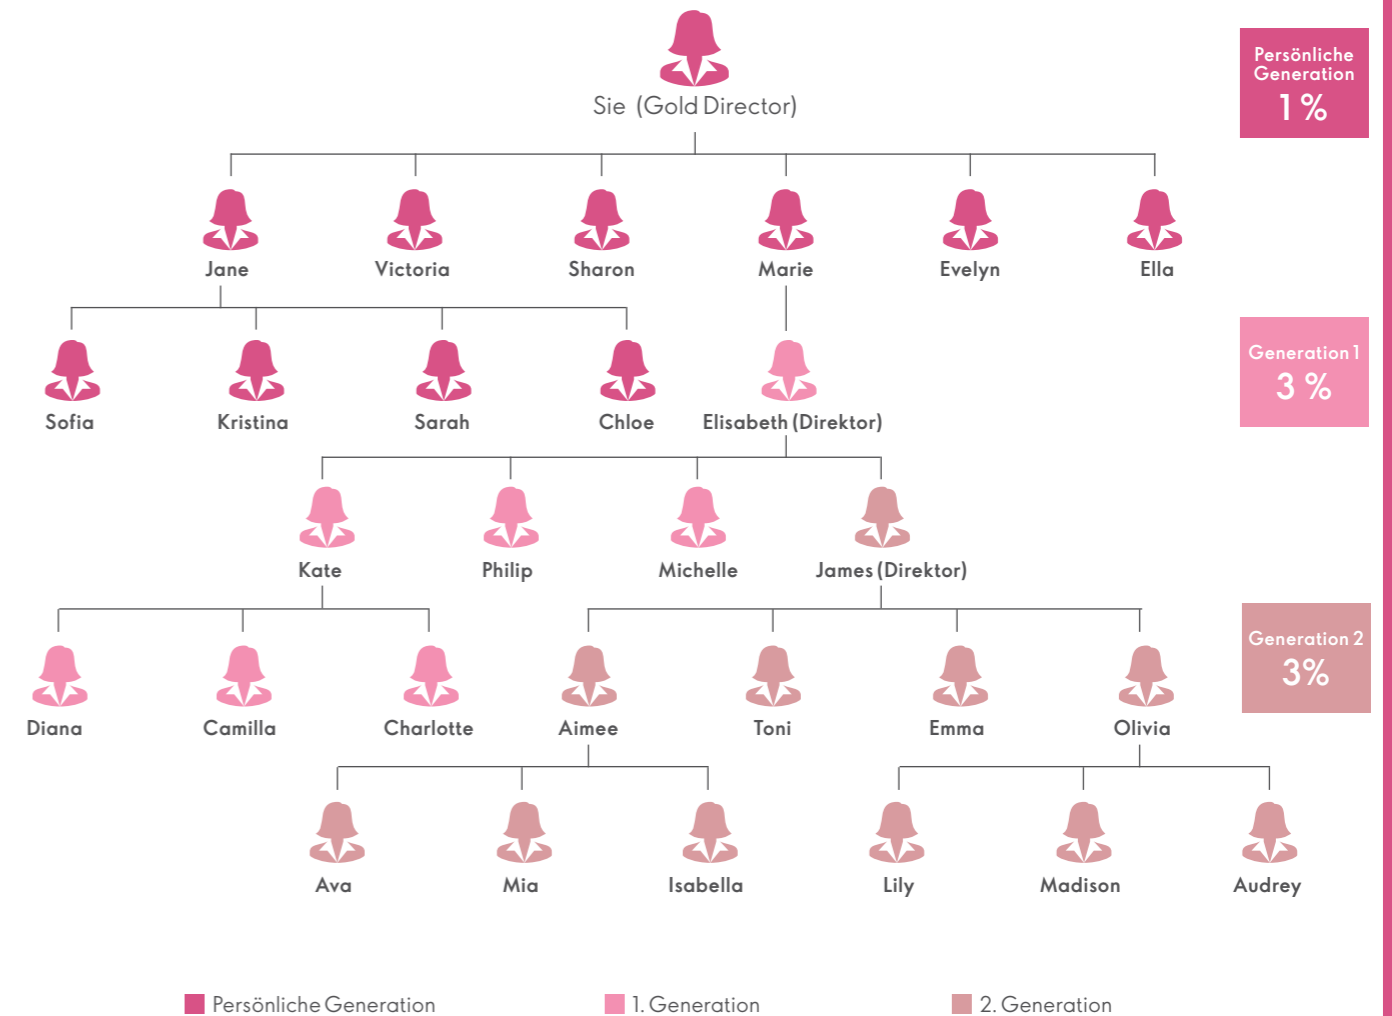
Sie (Gold Director)

Persönliche Generation
1 %

Jane
Victoria
Sharon
Marie
Evelyn
Ella

Sofia
Kristina
Sarah
Chloe
Elisabeth (Direktor)

Generation 1
3 %

Kate
Philip
Michelle
James (Direktor)

Diana
Camilla
Charlotte
Aimee
Toni
Emma
Olivia

Generation 2
3%

Ava
Mia
Isabella
Lily
Madison
Audrey

Persönliche Generation
1. Generation
2. Generation